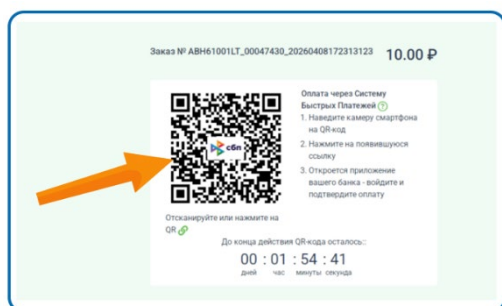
Заказ № ABH61001LT_00047430_20260408172313123 10.00 ₽

сбп

Оплата через Систему Быстрых Платежей ?

1. Наведите камеру смартфона на QR-код
2. Нажмите на появившуюся ссылку
3. Откроется приложение вашего банка - войдите и подтвердите оплату

Отсканируйте или нажмите на QR

До конца действия QR-кода осталось::

| 00 | : | 01 | : | 54 | : | 41 |
|---|---|---|---|---|---|---|
| дней | | час | | минуты | | секунда |